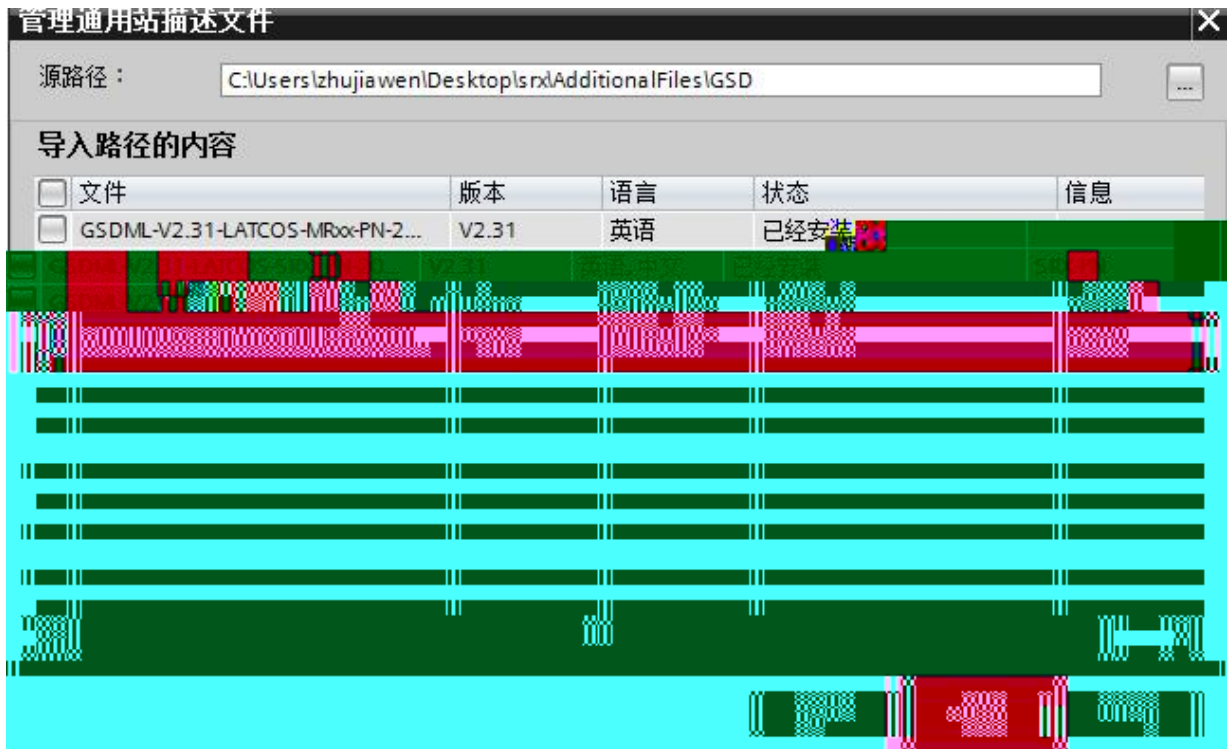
管理通用站描述文件

源路径： C:\Users\zhujiawen\Desktop\srx\AdditionalFiles\GSD ...

导入路径的内容

| 文件 | 版本 | 语言 | 状态 | 信息 |
|---|---|---|---|---|
| GSDML-V2.31-LATCOS-MRxx-PN-2... | V2.31 | 英语 | 已经安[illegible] | |
| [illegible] | V2.31 | 英语, 中文 | 已经安装 | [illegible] |
| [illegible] | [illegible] | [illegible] | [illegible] | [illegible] |
| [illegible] | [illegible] | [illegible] | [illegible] | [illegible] |

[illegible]